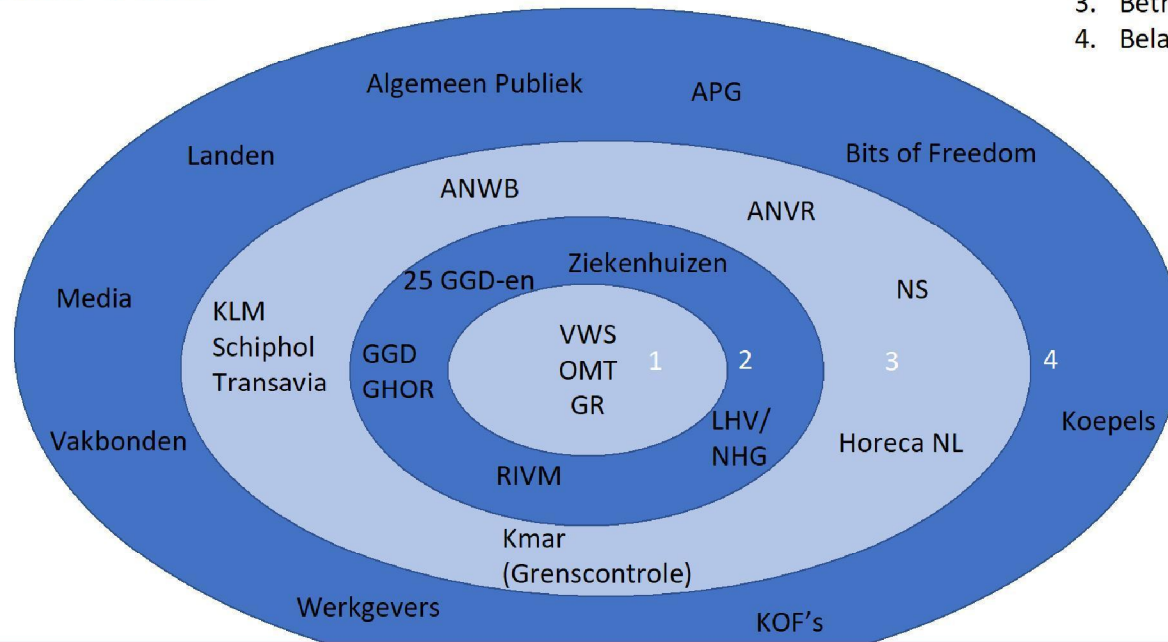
3. Betr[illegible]
4. Bela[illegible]

Algemeen Publiek
APG
Landen
Bits of Freedom
ANWB
ANVR
25 GGD-en
Ziekenhuizen
Media
NS
KLM
Schiphol
Transavia
GGD
GHOR
VWS
OMT
GR
1
2
3
4
LHV/
NHG
Koepels
Vakbonden
Horeca NL
RIVM
Kmar
(Grenscontrole)
Werkgevers
KOF's